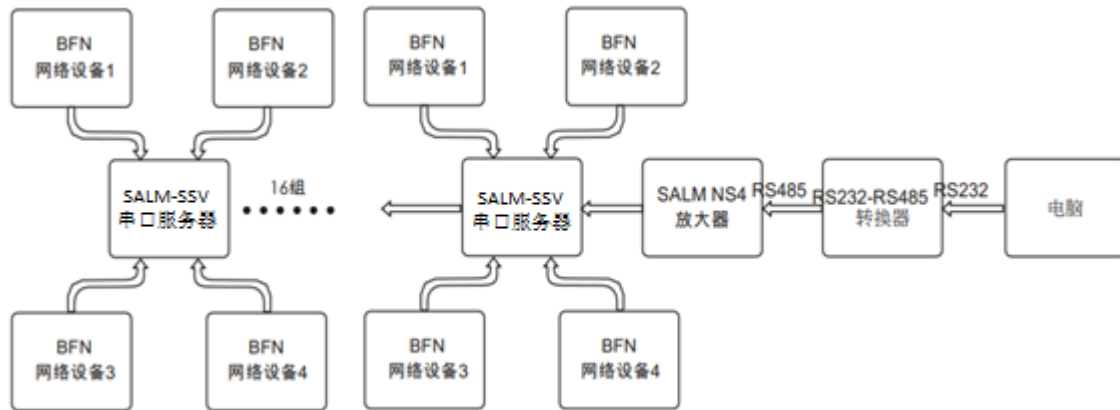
BFN
网络设备1

BFN
网络设备2

SALM-5SV
串口服务器

16组

BFN
网络设备3

BFN
网络设备4

BFN
网络设备1

BFN
网络设备2

SALM-5SV
串口服务器

SALM NS4
放大器

RS485

RS232-RS485
转换器

RS232

电脑

BFN
网络设备3

BFN
网络设备4